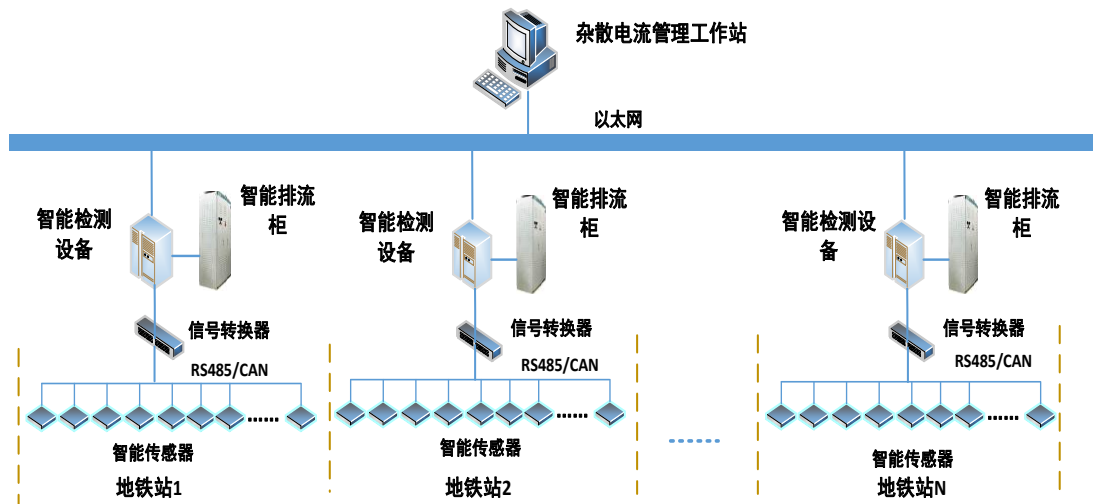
杂散电流管理工作站

以太网

智能检测设备

智能排流柜

信号转换器

RS485/CAN

......

智能传感器

地铁站1

智能检测设备

智能排流柜

信号转换器

RS485/CAN

......

智能传感器

地铁站2

......

智能检测设备

智能排流柜

信号转换器

RS485/CAN

......

智能传感器

地铁站N